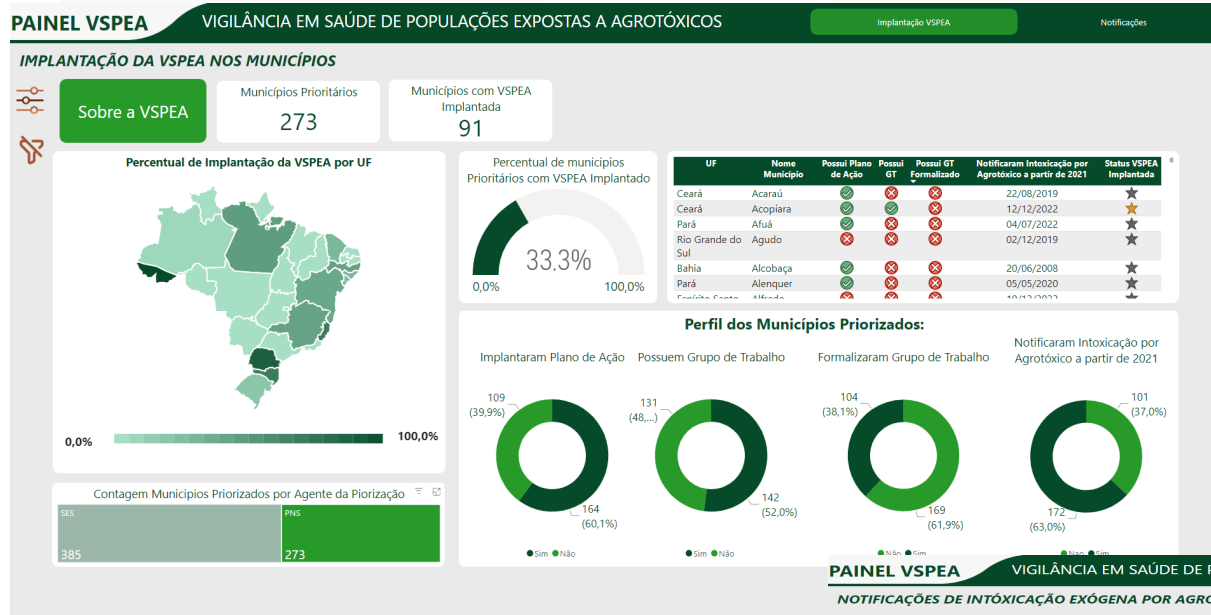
PAINEL VSPEA
VIGILÂNCIA EM SAÚDE DE POPULAÇÕES EXPOSTAS A AGROTÓXICOS
Implantação VSPEA
Notificações

IMPLANTAÇÃO DA VSPEA NOS MUNICÍPIOS

Sobre a VSPEA

Municípios Prioritários
273

Municípios com VSPEA Implantada
91

Percentual de Implantação da VSPEA por UF

0,0%
100,0%

Percentual de municipios Prioritários com VSPEA Implantado
33,3%
0,0%
100,0%

| UF | Nome Municipio | Possui Plano de Ação | Possui GT | Possui GT Formalizado | Notificaram Intoxicação por Agrotóxico a partir de 2021 | Status VSPEA Implantada |
|---|---|---|---|---|---|---|
| Ceará | Acaraú | | | | 22/08/2019 | |
| Ceará | Acopiara | | | | 12/12/2022 | |
| Pará | Afuá | | | | 04/07/2022 | |
| Rio Grande do Sul | Agudo | | | | 02/12/2019 | |
| Bahia | Alcobaça | | | | 20/06/2008 | |
| Pará | Alenquer | | | | 05/05/2020 | |
| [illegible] | Alfredo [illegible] | | | | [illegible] | |

Perfil dos Municípios Priorizados:

Implantaram Plano de Ação
109 (39,9%)
164 (60,1%)

Possuem Grupo de Trabalho
131 (48,...)
142 (52,0%)

Formalizaram Grupo de Trabalho
104 (38,1%)
169 (61,9%)

Notificaram Intoxicação por Agrotóxico a partir de 2021
101 (37,0%)
172 (63,0%)

Sim Não
Sim Não
Não Sim
Não Sim

Contagem Municipios Priorizados por Agente da Piorização
SES
385
PNS
273

PAINEL VSPEA
VIGILÂNCIA EM SAÚDE DE P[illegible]
NOTIFICAÇÕES DE INTOXICAÇÃO EXÓGENA POR AGRO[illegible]